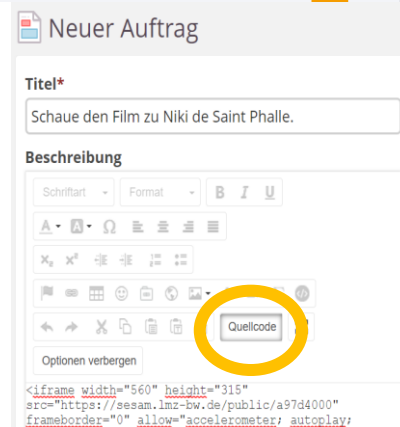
Neuer Auftrag

Titel*

Schaue den Film zu Niki de Saint Phalle.

Beschreibung

Schriftart Format B I U

A A Ω

$X_2$ $X^2$

Quellcode

Optionen verbergen

<iframe width="560" height="315" src="https://sesam.lmz-bw.de/public/a97d4000" frameborder="0" allow="accelerometer; autoplay;